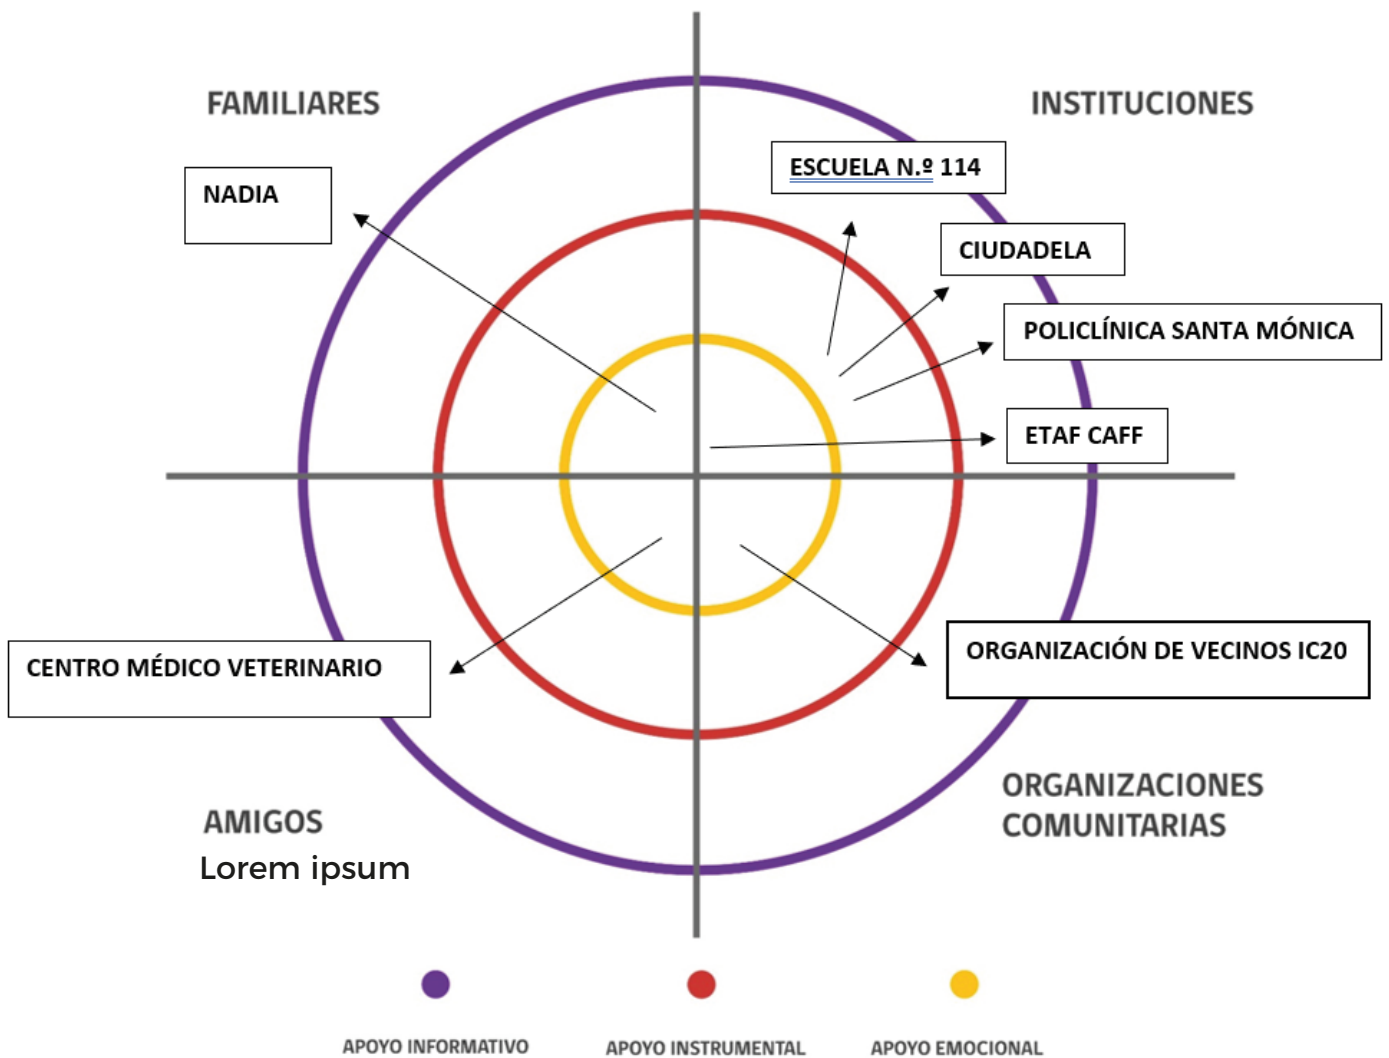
FAMILIARES

INSTITUCIONES

NADIA

ESCUELA N.º 114

CIUDADELA

POLICLÍNICA SANTA MÓNICA

ETAF CAFF

CENTRO MÉDICO VETERINARIO

ORGANIZACIÓN DE VECINOS IC20

AMIGOS

Lorem ipsum

ORGANIZACIONES COMUNITARIAS

APOYO INFORMATIVO

APOYO INSTRUMENTAL

APOYO EMOCIONAL